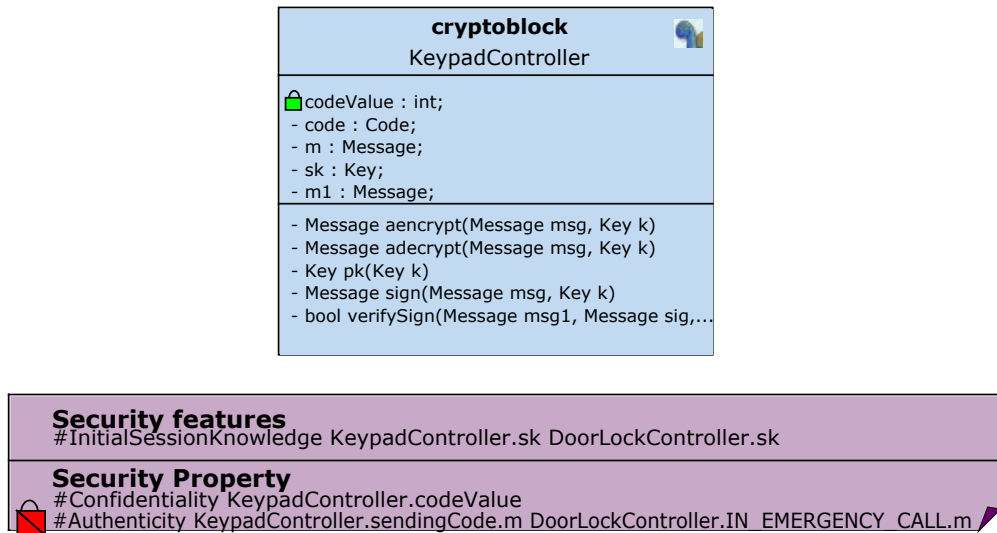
cryptoblock
KeypadController

codeValue : int;
- code : Code;
- m : Message;
- sk : Key;
- m1 : Message;

- Message aencrypt(Message msg, Key k)
- Message adecrypt(Message msg, Key k)
- Key pk(Key k)
- Message sign(Message msg, Key k)
- bool verifySign(Message msg1, Message sig,...

Security features
#InitialSessionKnowledge KeypadController.sk DoorLockController.sk

Security Property
#Confidentiality KeypadController.codeValue
#Authenticity KeypadController.sendingCode.m DoorLockController.IN_EMERGENCY_CALL.m